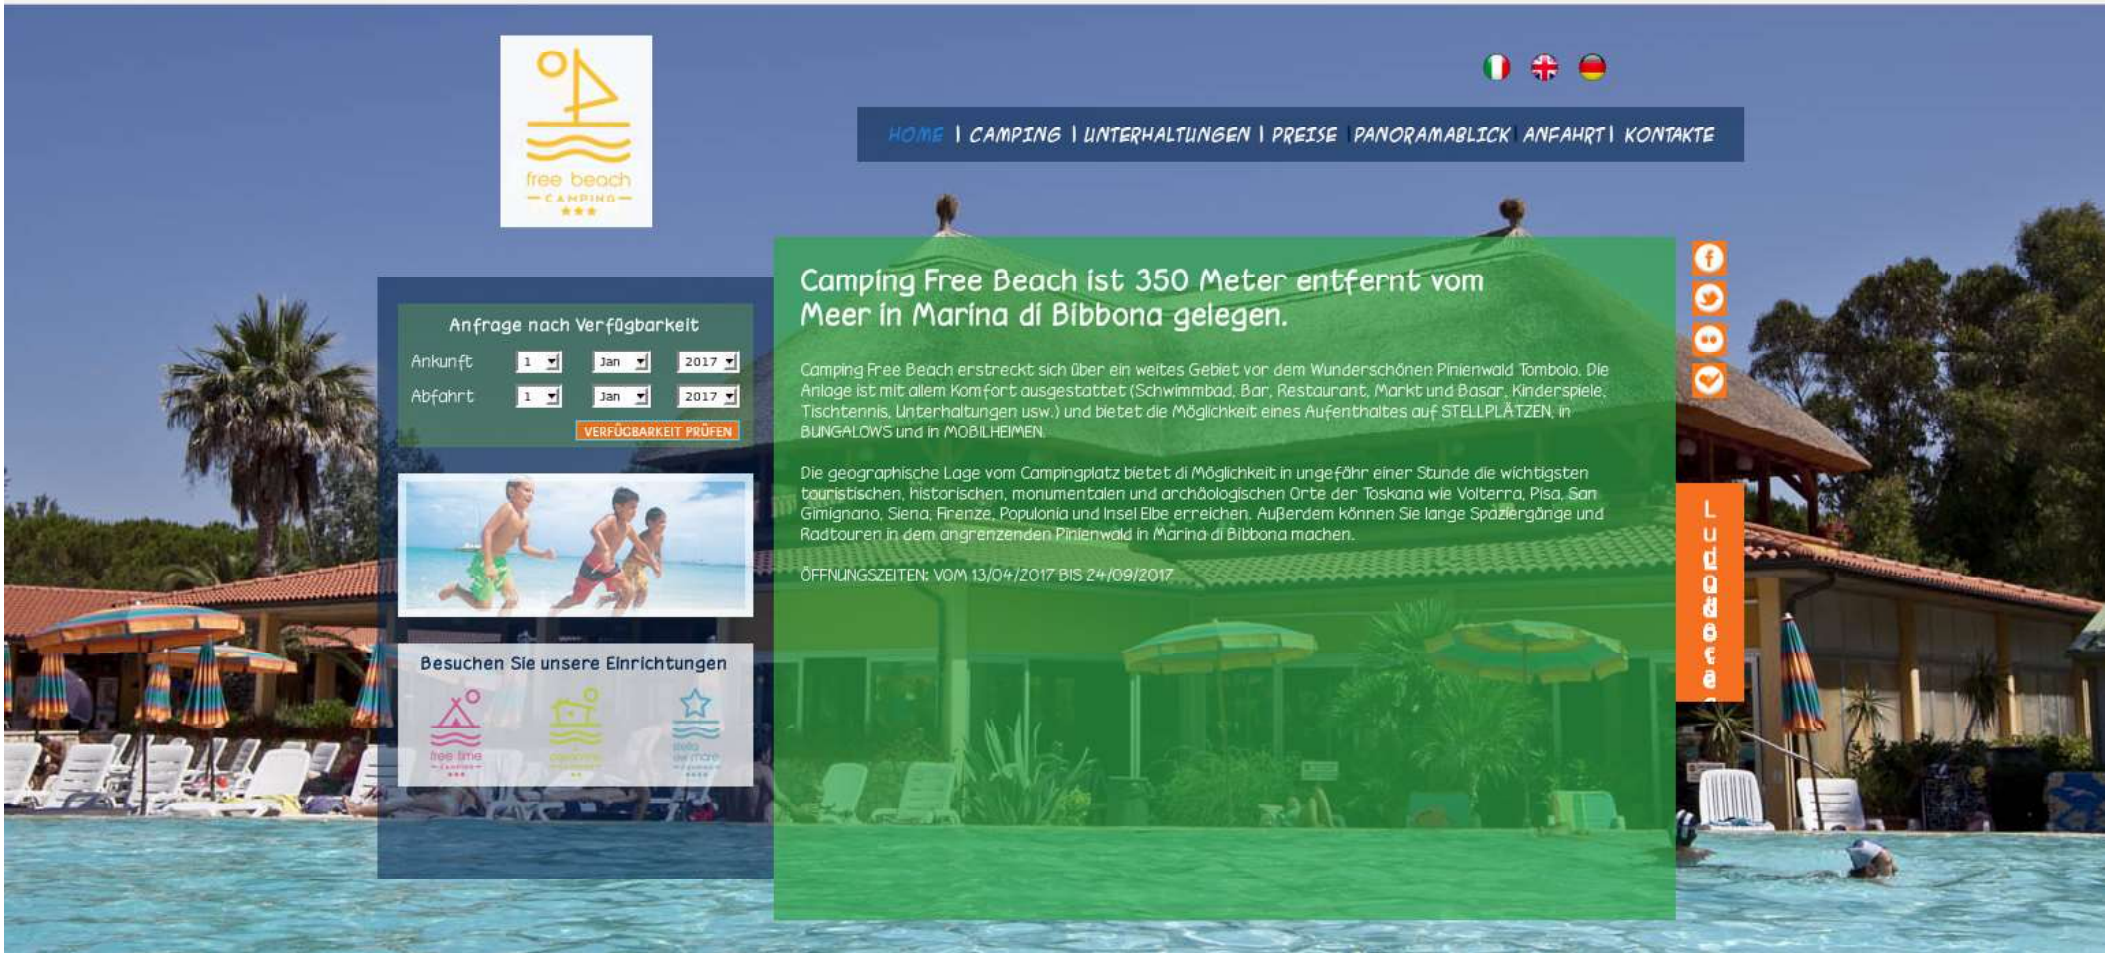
free beach
CAMPING
★★★

HOME | CAMPING | UNTERHALTUNGEN | PREISE | PANORAMABLICK | ANFAHRT | KONTAKTE

Anfrage nach Verfügbarkeit
Ankunft 1 Jan 2017
Abfahrt 1 Jan 2017
VERFÜGBARKEIT PRÜFEN

Besuchen Sie unsere Einrichtungen
free time
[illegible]
stella del mare

Camping Free Beach ist 350 Meter entfernt vom Meer in Marina di Bibbona gelegen.

Camping Free Beach erstreckt sich über ein weites Gebiet vor dem Wunderschönen Pinienwald Tombolo. Die Anlage ist mit allem Komfort ausgestattet (Schwimmbad, Bar, Restaurant, Markt und Basar, Kinderspiele, Tischtennis, Unterhaltungen usw.) und bietet die Möglichkeit eines Aufenthaltes auf STELLPLÄTZEN, in BUNGALOWS und in MOBILHEIMEN.

Die geographische Lage vom Campingplatz bietet di Möglichkeit in ungefähr einer Stunde die wichtigsten touristischen, historischen, monumentalen und archäologischen Orte der Toskana wie Volterra, Pisa, San Gimignano, Siena, Firenze, Populonia und Insel Elbe erreichen. Außerdem können Sie lange Spaziergänge und Radtouren in dem angrenzenden Pinienwald in Marina di Bibbona machen.

ÖFFNUNGSZEITEN: VOM 13/04/2017 BIS 24/09/2017

Ludoteca